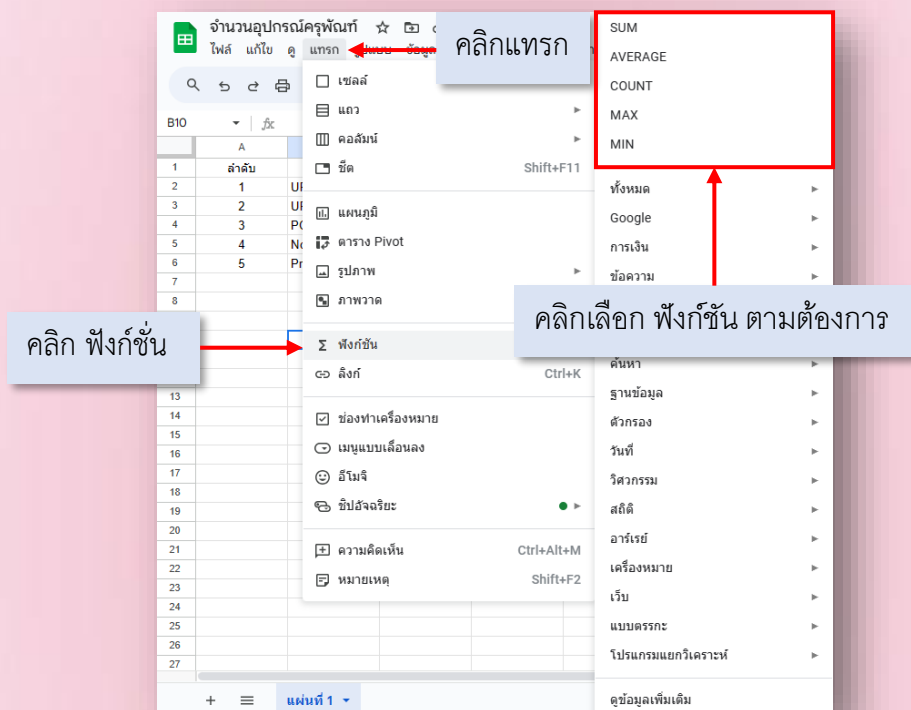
จำนวนอุปกรณ์ครุพัณฑ์
ไฟล์ แก้ไข ดู แทรก รูปแบบ ข้อมูล

คลิกแทรก

B10
A
1 ลำดับ
2 1 UI
3 2 UI
4 3 PC
5 4 No
6 5 Pr
7
8
13
14
15
16
17
18
19
20
21
22
23
24
25
26
27

เซลล์
แถว
คอลัมน์
ชีต Shift+F11
แผนภูมิ
ตาราง Pivot
รูปภาพ
ภาพวาด
ฟังก์ชัน
ลิงก์ Ctrl+K
ช่องทำเครื่องหมาย
เมนูแบบเลื่อนลง
อีโมจิ
ชิปอัจฉริยะ
ความคิดเห็น Ctrl+Alt+M
หมายเหตุ Shift+F2

คลิก ฟังก์ชั่น

SUM
AVERAGE
COUNT
MAX
MIN
ทั้งหมด
Google
การเงิน
ข้อความ

คลิกเลือก ฟังก์ชัน ตามต้องการ

ค้นหา
ฐานข้อมูล
ตัวกรอง
วันที่
วิศวกรรม
สถิติ
อาร์เรย์
เครื่องหมาย
เว็บ
แบบตรรกะ
โปรแกรมแยกวิเคราะห์
ดูข้อมูลเพิ่มเติม

+ แผ่นที่ 1